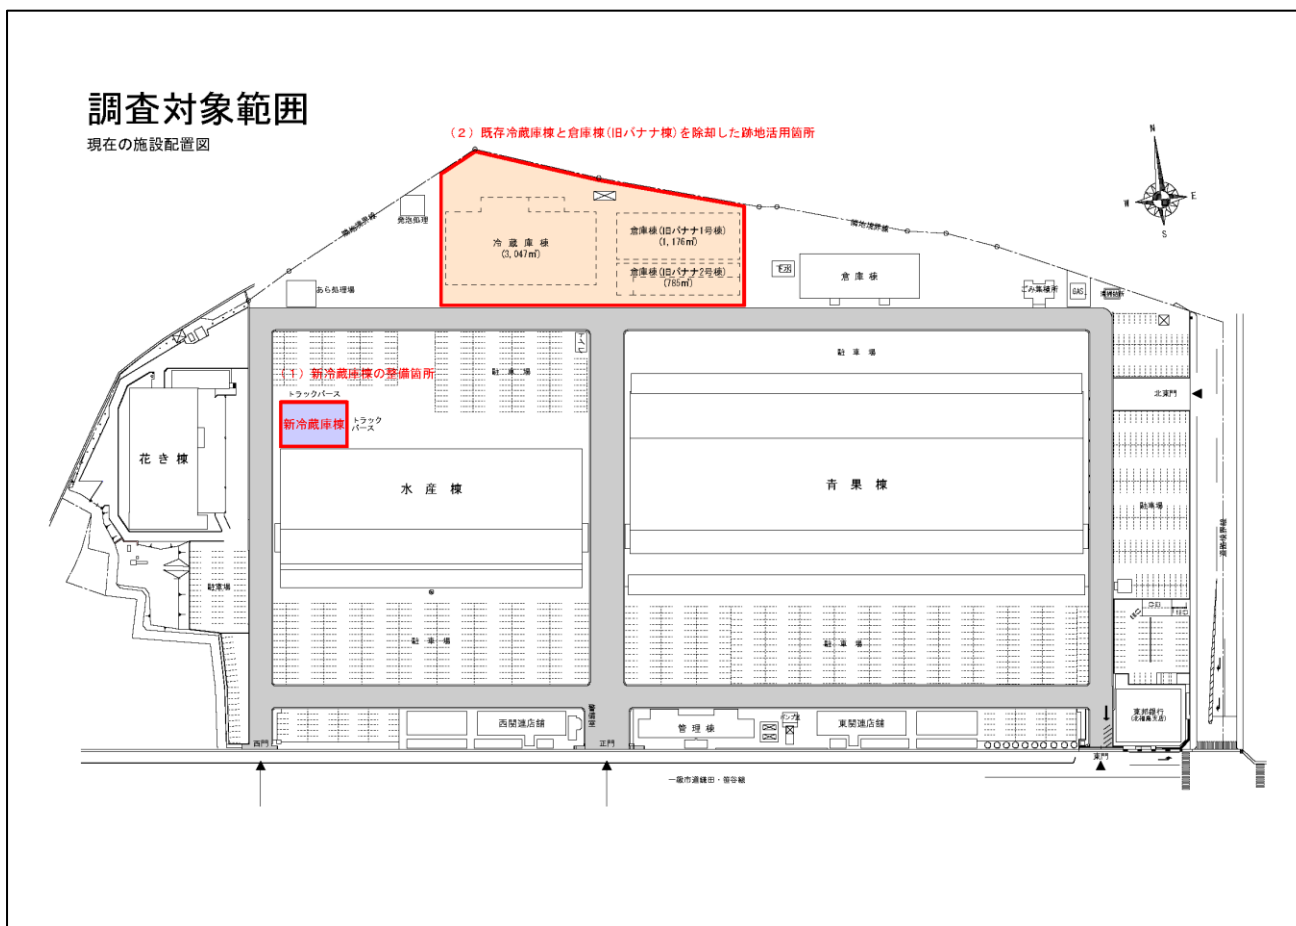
調査対象範囲

現在の施設配置図

（２）既存冷蔵庫棟と倉庫棟（旧バナナ棟）を除却した跡地活用箇所

N

W

E

S

冷 蔵 庫 棟
（3,047㎡）

倉庫棟（旧バナナ1号棟）
（1,176㎡）

倉庫棟（旧バナナ2号棟）
（785㎡）

倉 庫 棟

発泡処理

あら処理場

ごみ集積所

（１）新冷蔵庫棟の整備箇所

トラックバース

新冷蔵庫棟

トラックバース

駐 車 場

駐 車 場

北東門

花 き 棟

水 産 棟

青 果 棟

駐車場

駐車場

駐 車 場

駐 車 場

西関連店舗

管 理 棟

東関連店舗

東邦銀行

西門

正門

東門

一般市道鎌田・笹谷線